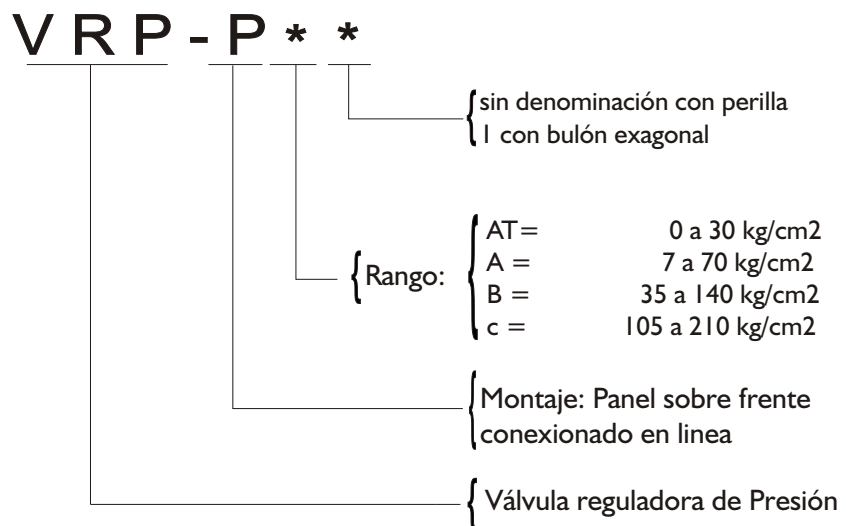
V R P - P * *

sin denominación con perilla
I con bulón exagonal

Rango:
AT= 0 a 30 kg/cm2
A = 7 a 70 kg/cm2
B = 35 a 140 kg/cm2
c = 105 a 210 kg/cm2

Montaje: Panel sobre frente conexionado en linea

Válvula reguladora de Presión